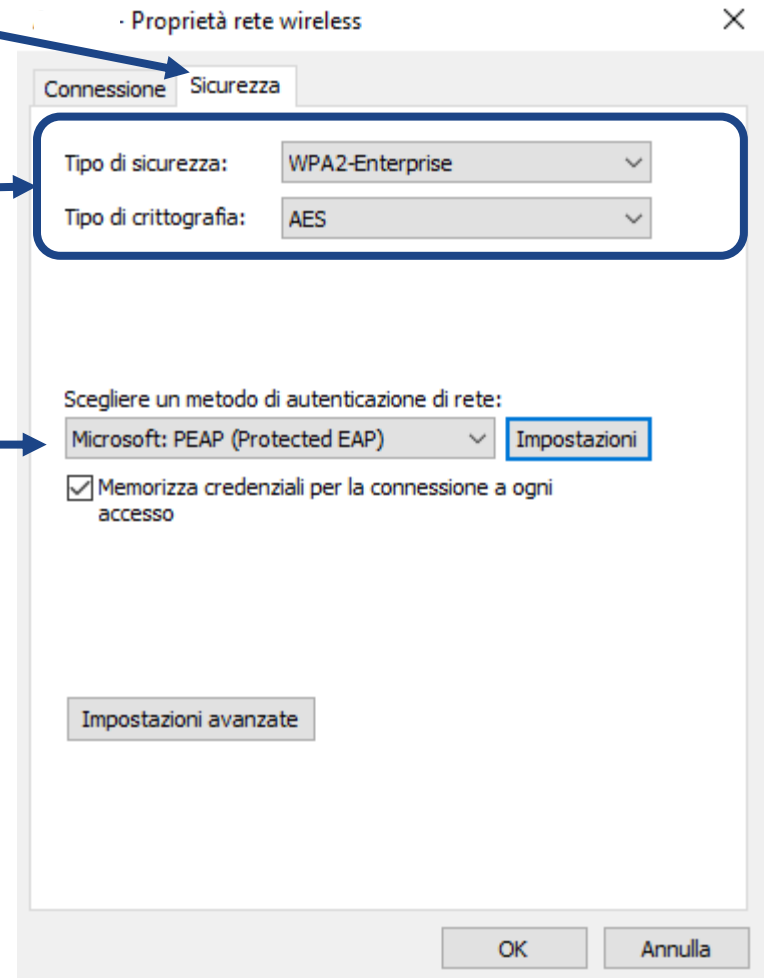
· Proprietà rete wireless

×

Connessione Sicurezza

Tipo di sicurezza: WPA2-Enterprise

Tipo di crittografia: AES

Scegliere un metodo di autenticazione di rete:

Microsoft: PEAP (Protected EAP)

Impostazioni

Memorizza credenziali per la connessione a ogni accesso

Impostazioni avanzate

OK

Annulla